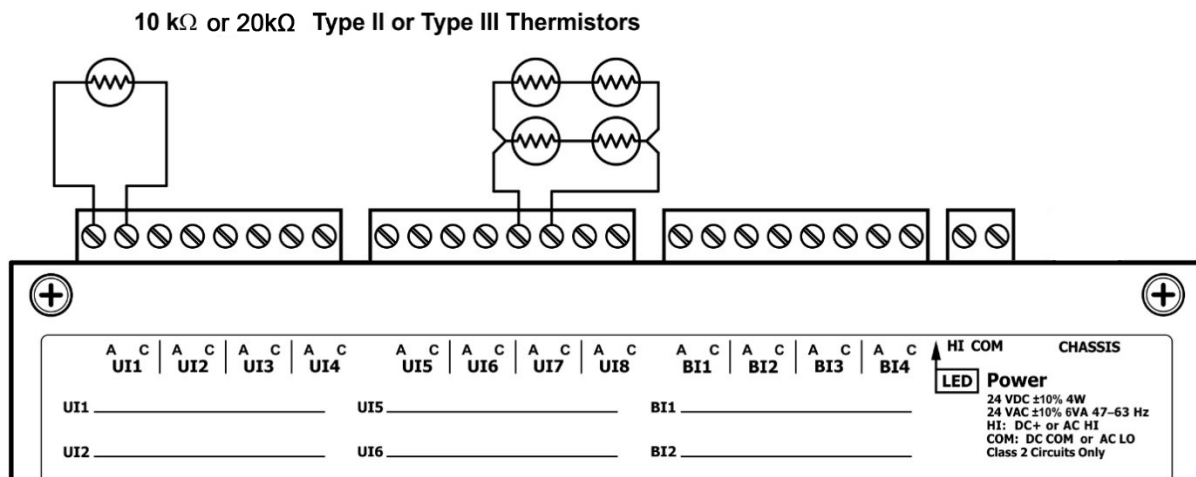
10 k$\Omega$ or 20k$\Omega$ Type II or Type III Thermistors

A C
UI1

A C
UI2

A C
UI3

A C
UI4

A C
UI5

A C
UI6

A C
UI7

A C
UI8

A C
BI1

A C
BI2

A C
BI3

A C
BI4

HI COM

CHASSIS

LED Power

24 VDC ±10% 4W
24 VAC ±10% 6VA 47–63 Hz
HI: DC+ or AC HI
COM: DC COM or AC LO
Class 2 Circuits Only

UI1 ____________

UI5 ____________

BI1 ____________

UI2 ____________

UI6 ____________

BI2 ____________